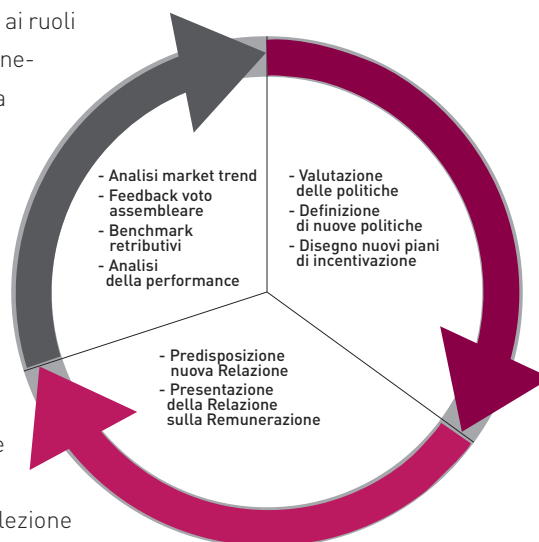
ai ruoli
ne-
a

e

lezione

- Analisi market trend
- Feedback voto assembleare
- Benchmark retributivi
- Analisi della performance

- Valutazione delle politiche
- Definizione di nuove politiche
- Disegno nuovi piani di incentivazione

- Predisposizione nuova Relazione
- Presentazione della Relazione sulla Remunerazione